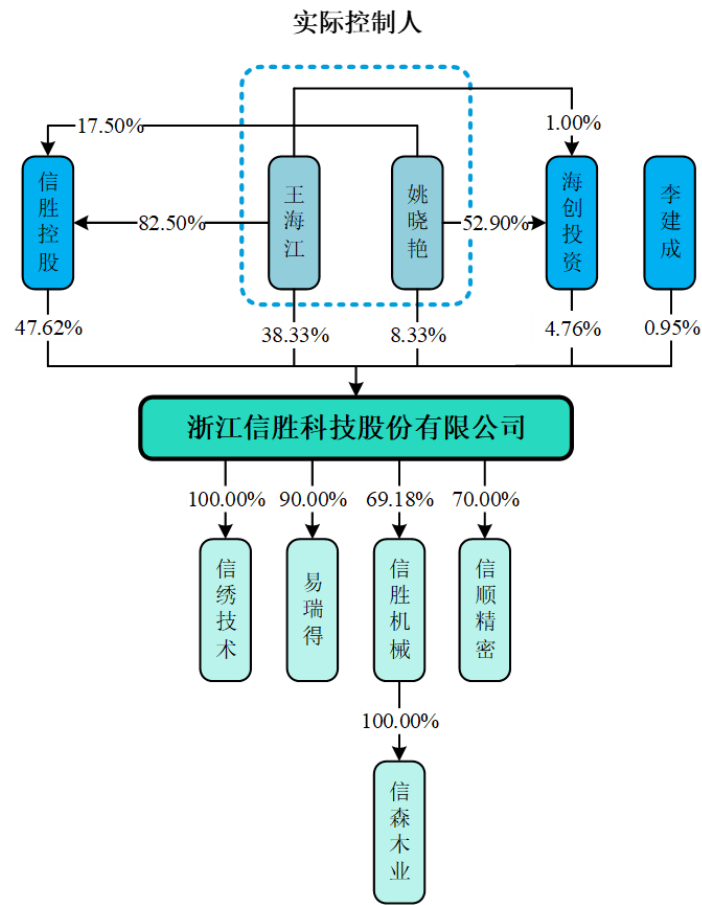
实际控制人

17.50%

1.00%

信胜控股

82.50%

王海江

姚晓艳

52.90%

海创投资

李建成

47.62%

38.33%

8.33%

4.76%

0.95%

浙江信胜科技股份有限公司

100.00%

90.00%

69.18%

70.00%

信绣技术

易瑞得

信胜机械

信顺精密

100.00%

信森木业